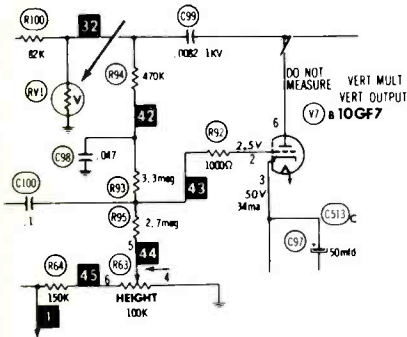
R100
82K
32
C99
.0082 1KV
RV1
V
R94
470K
DO NOT MEASURE
VERT MULT VERT OUTPUT
V7 B 10GF7
6
42
C98
.047
R92
1000Ω
2.5V
2
R93
3.3meg
43
C100
.1
3
50V
34ma
R95
2.7meg
C513
C97
50mfd
5
44
R64
45
R63
4
150K
6
HEIGHT
100K
1